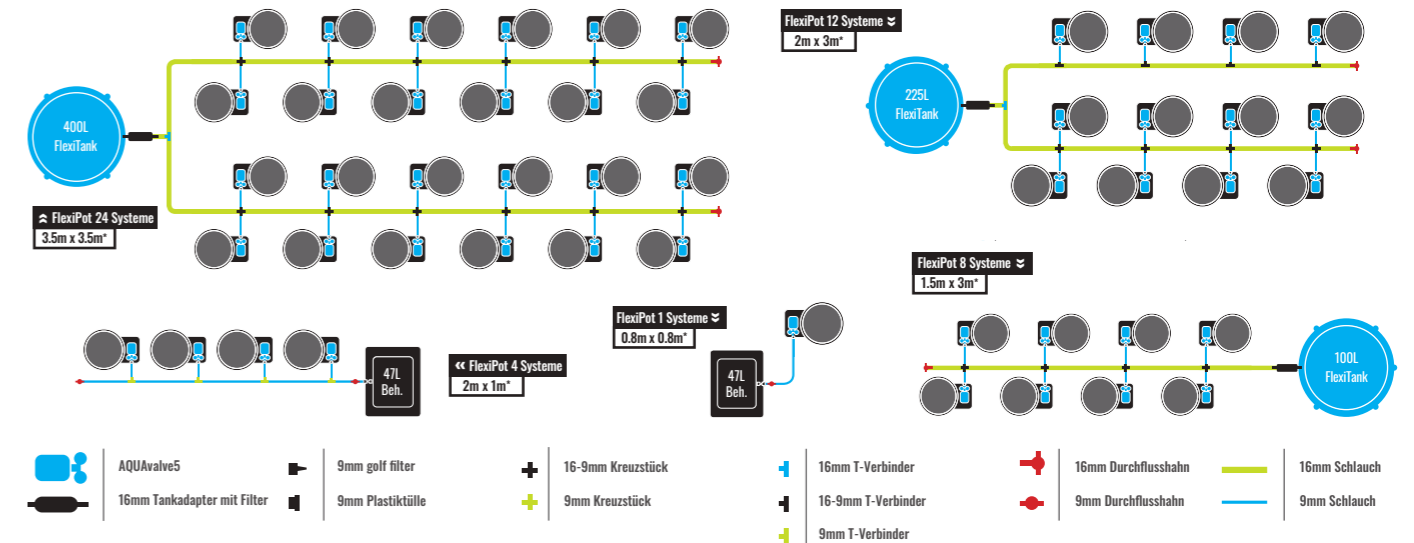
FlexiPot 12 Systeme
2m x 3m*

400L
FlexiTank

225L
FlexiTank

FlexiPot 24 Systeme
3.5m x 3.5m*

FlexiPot 8 Systeme
1.5m x 3m*

FlexiPot 1 Systeme
0.8m x 0.8m*

47L
Beh.

FlexiPot 4 Systeme
2m x 1m*

47L
Beh.

100L
FlexiTank

AQUAvalve5
16mm Tankadapter mit Filter
9mm golf filter
9mm Plastiktülle
16-9mm Kreuzstück
9mm Kreuzstück
16mm T-Verbinder
16-9mm T-Verbinder
9mm T-Verbinder
16mm Durchflusshahn
9mm Durchflusshahn
16mm Schlauch
9mm Schlauch